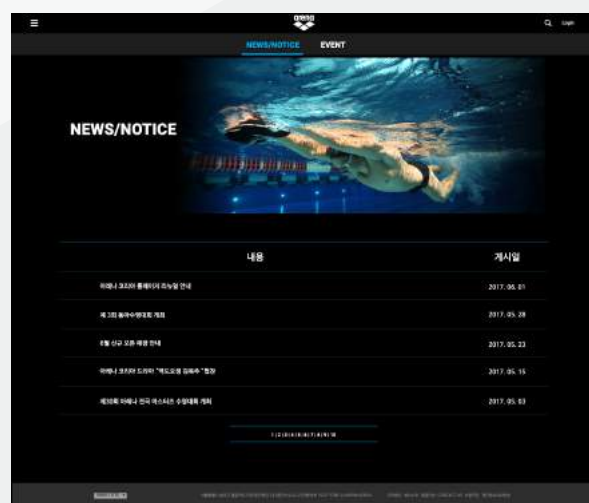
arena

Login

NEWS/NOTICE EVENT

NEWS/NOTICE

| 내용 | 게시일 |
|---|---|
| 아레나 코리아 홈페이지 리뉴얼 안내 | 2017.06.01 |
| 제 3회 동아수영대회 개최 | 2017.05.28 |
| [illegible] | 2017.05.23 |
| 아레나 코리아 드라마 "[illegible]" 협찬 | 2017.05.15 |
| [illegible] 아레나 전국 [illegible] 수영대회 개최 | 2017.05.03 |

1 2 3 4 5 6 7 8 9 10

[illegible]